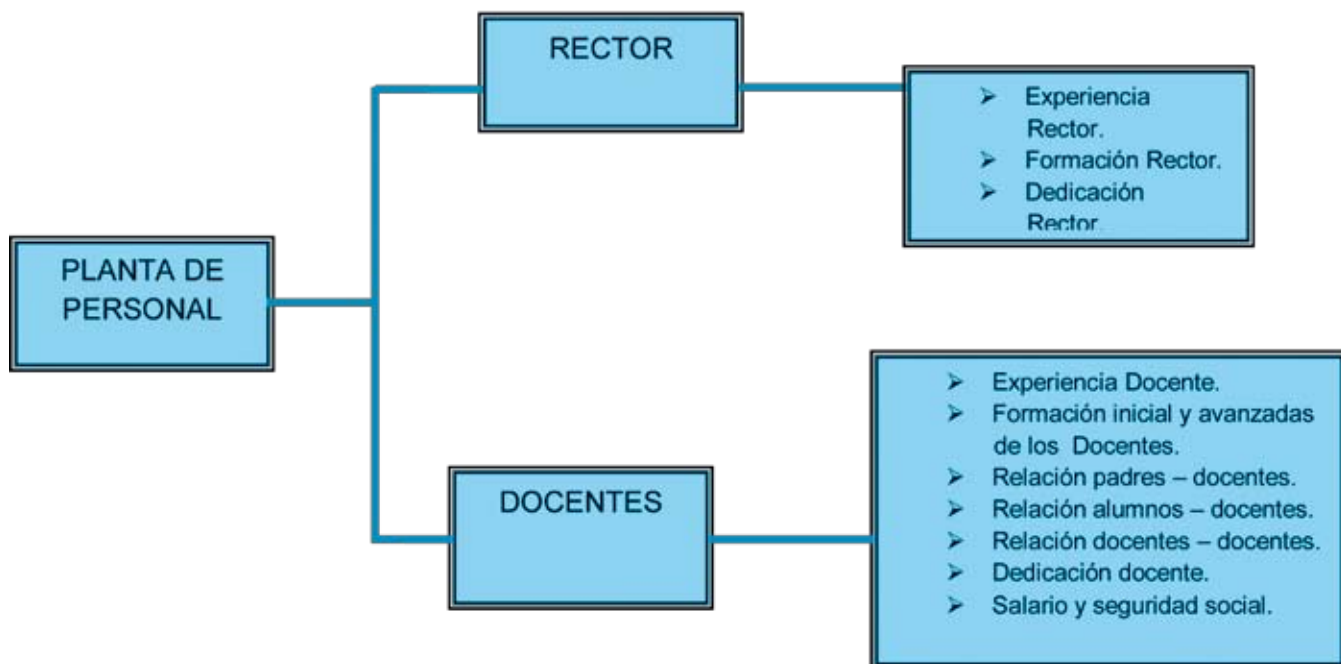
PLANTA DE PERSONAL

RECTOR

➢ Experiencia Rector.
➢ Formación Rector.
➢ Dedicación Rector.

DOCENTES

➢ Experiencia Docente.
➢ Formación inicial y avanzadas de los Docentes.
➢ Relación padres – docentes.
➢ Relación alumnos – docentes.
➢ Relación docentes – docentes.
➢ Dedicación docente.
➢ Salario y seguridad social.